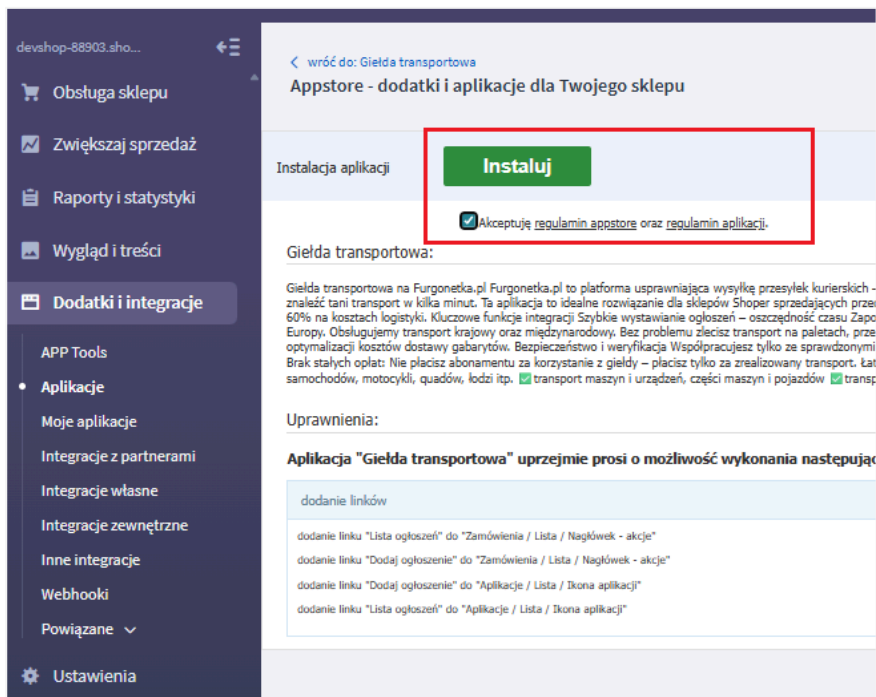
devshop-88903.sho...

Obsługa sklepu

Zwiększaj sprzedaż

Raporty i statystyki

Wygląd i treści

Dodatki i integracje

APP Tools

Aplikacje

Moje aplikacje

Integracje z partnerami

Integracje własne

Integracje zewnętrzne

Inne integracje

Webhooki

Powiązane

Ustawienia

< wróć do: Giełda transportowa

Appstore - dodatki i aplikacje dla Twojego sklepu

Instalacja aplikacji

Instaluj

Akceptuję regulamin appstore oraz regulamin aplikacji.

Giełda transportowa:

Giełda transportowa na Furgonetka.pl Furgonetka.pl to platforma usprawniająca wysyłkę przesyłek kurierskich - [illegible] znaleźć tani transport w kilka minut. Ta aplikacja to idealne rozwiązanie dla sklepów Shoper sprzedających przez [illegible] 60% na kosztach logistyki. Kluczowe funkcje integracji Szybkie wystawianie ogłoszeń – oszczędność czasu Zapo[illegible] Europy. Obsługujemy transport krajowy oraz międzynarodowy. Bez problemu zlecisz transport na paletach, prze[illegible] optymalizacji kosztów dostawy gabarytów. Bezpieczeństwo i weryfikacja Współpracujesz tylko ze sprawdzonymi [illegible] Brak stałych opłat: Nie płacisz abonamentu za korzystanie z giełdy – płacisz tylko za zrealizowany transport. Łat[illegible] samochodów, motocykli, quadów, łodzi itp. ✅ transport maszyn i urządzeń, części maszyn i pojazdów ✅ transp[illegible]

Uprawnienia:

Aplikacja "Giełda transportowa" uprzejmie prosi o możliwość wykonania następując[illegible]

dodanie linków

dodanie linku "Lista ogłoszeń" do "Zamówienia / Lista / Nagłówek - akcje"

dodanie linku "Dodaj ogłoszenie" do "Zamówienia / Lista / Nagłówek - akcje"

dodanie linku "Dodaj ogłoszenie" do "Aplikacje / Lista / Ikona aplikacji"

dodanie linku "Lista ogłoszeń" do "Aplikacje / Lista / Ikona aplikacji"